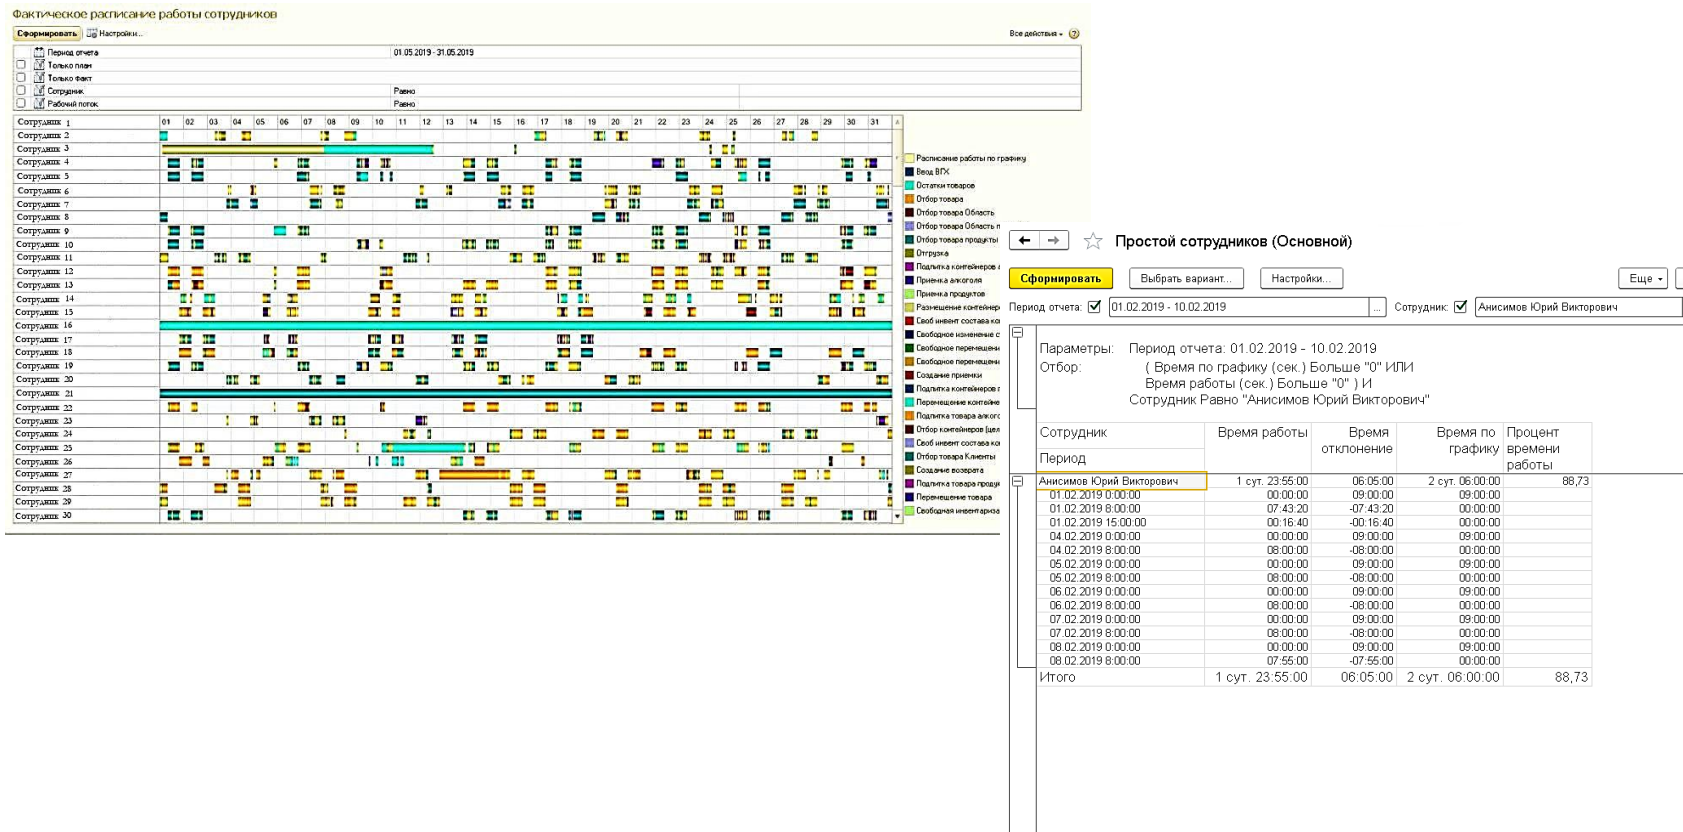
Фактическое расписание работы сотрудников

Сформировать | Настройки...

Все действия

| | | |
|---|---|---|
| | Период отчета | 01.05.2019 - 31.05.2019 |
| | Только план | |
| | Только факт | |
| | Сотрудник | Равно |
| | Рабочий поток | Равно |

01 02 03 04 05 06 07 08 09 10 11 12 13 14 15 16 17 18 19 20 21 22 23 24 25 26 27 28 29 30 31

Сотрудник 1
Сотрудник 2
Сотрудник 3
Сотрудник 4
Сотрудник 5
Сотрудник 6
Сотрудник 7
Сотрудник 8
Сотрудник 9
Сотрудник 10
Сотрудник 11
Сотрудник 12
Сотрудник 13
Сотрудник 14
Сотрудник 15
Сотрудник 16
Сотрудник 17
Сотрудник 18
Сотрудник 19
Сотрудник 20
Сотрудник 21
Сотрудник 22
Сотрудник 23
Сотрудник 24
Сотрудник 25
Сотрудник 26
Сотрудник 27
Сотрудник 28
Сотрудник 29
Сотрудник 30

Расписание работы по графику
Ввод ВГХ
Остатки товаров
Отбор товара
Отбор товара Область
Отбор товара Область п
Отбор товара продукты
Отгрузка
Подпитка контейнеров
Приемка алкоголя
Приемка продуктов
Размещение контейнер
Своб инвент состава ко
Свободное изменение с
Свободное перемещени
Свободное перемещени
Создание приемки
Подпитка контейнеров
Перемещение контейне
Подпитка товара алког
Отбор контейнеров (це
Своб инвент состава ко
Отбор товара Клиенты
Создание возврата
Подпитка товара продук
Перемещение товара
Свободная инвентариза

Простой сотрудников (Основной)

Сформировать | Выбрать вариант... | Настройки... | Еще

Период отчета: 01.02.2019 - 10.02.2019 ... Сотрудник: Анисимов Юрий Викторович

Параметры: Период отчета: 01.02.2019 - 10.02.2019
Отбор: ( Время по графику (сек.) Больше "0" ИЛИ
Время работы (сек.) Больше "0" ) И
Сотрудник Равно "Анисимов Юрий Викторович"

| Сотрудник / Период | Время работы | Время отклонение | Время по графику | Процент времени работы |
|---|---|---|---|---|
| Анисимов Юрий Викторович | 1 сут. 23:55:00 | 06:05:00 | 2 сут. 06:00:00 | 88,73 |
| 01.02.2019 0:00:00 | 00:00:00 | 09:00:00 | 09:00:00 | |
| 01.02.2019 8:00:00 | 07:43:20 | -07:43:20 | 00:00:00 | |
| 01.02.2019 15:00:00 | 00:16:40 | -00:16:40 | 00:00:00 | |
| 04.02.2019 0:00:00 | 00:00:00 | 09:00:00 | 09:00:00 | |
| 04.02.2019 8:00:00 | 08:00:00 | -08:00:00 | 00:00:00 | |
| 05.02.2019 0:00:00 | 00:00:00 | 09:00:00 | 09:00:00 | |
| 05.02.2019 8:00:00 | 08:00:00 | -08:00:00 | 00:00:00 | |
| 06.02.2019 0:00:00 | 00:00:00 | 09:00:00 | 09:00:00 | |
| 06.02.2019 8:00:00 | 08:00:00 | -08:00:00 | 00:00:00 | |
| 07.02.2019 0:00:00 | 00:00:00 | 09:00:00 | 09:00:00 | |
| 07.02.2019 8:00:00 | 08:00:00 | -08:00:00 | 00:00:00 | |
| 08.02.2019 0:00:00 | 00:00:00 | 09:00:00 | 09:00:00 | |
| 08.02.2019 8:00:00 | 07:55:00 | -07:55:00 | 00:00:00 | |
| Итого | 1 сут. 23:55:00 | 06:05:00 | 2 сут. 06:00:00 | 88,73 |